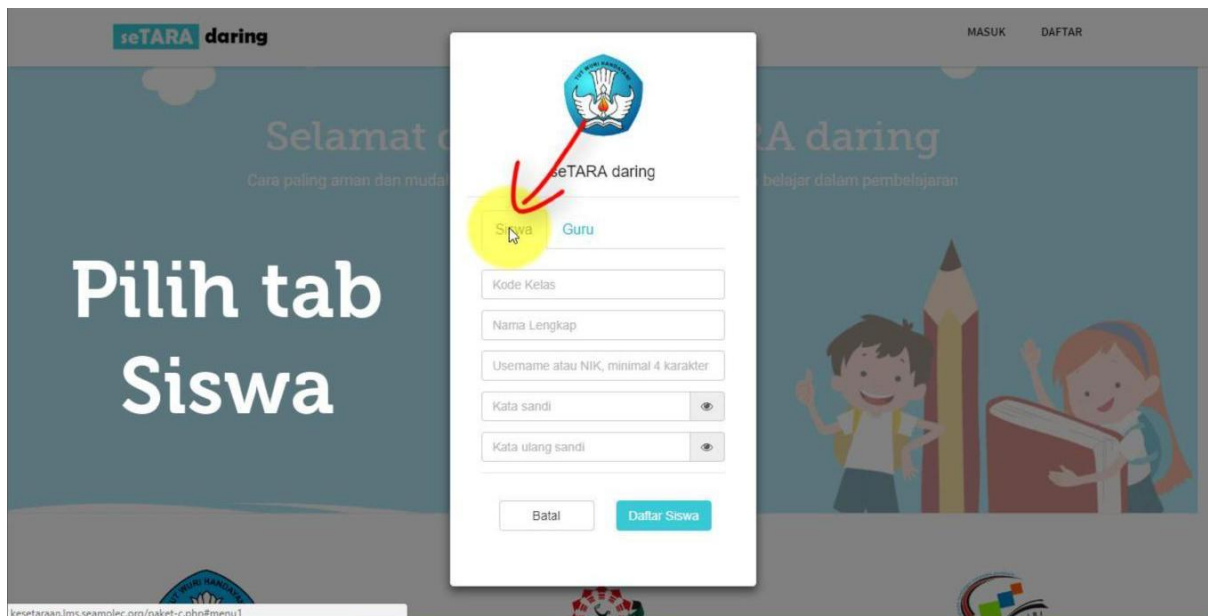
seTARA daring

MASUK DAFTAR

Selamat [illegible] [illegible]A daring

Cara paling aman dan muda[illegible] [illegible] belajar dalam pembelajaran

TUT WURI HANDAYANI

seTARA daring

Siswa Guru

Pilih tab Siswa

Kode Kelas

Nama Lengkap

Username atau NIK, minimal 4 karakter

Kata sandi

Kata ulang sandi

Batal

Daftar Siswa

kesetaraan.lms.seamolec.org/paket-c.php#menu1